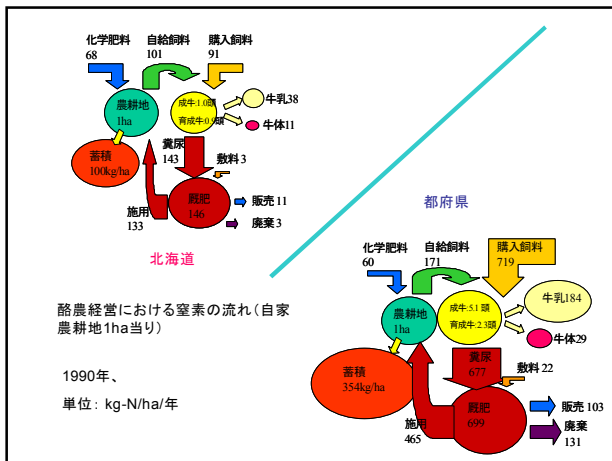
化学肥料
68

自給飼料
101

購入飼料
91

農耕地
1ha

成牛1.0頭
育成牛0.9頭

牛乳38

牛体11

蓄積
100kg/ha

糞尿
143

敷料 3

施用
133

厩肥
146

販売 11

廃棄 3

北海道

都府県

化学肥料
60

自給飼料
171

購入飼料
719

農耕地
1ha

成牛5.1頭
育成牛2.3頭

牛乳184

牛体29

蓄積
354kg/ha

糞尿
677

敷料 22

施用
465

厩肥
699

販売 103

廃棄
131

酪農経営における窒素の流れ（自家農耕地1ha当り）

1990年、

単位：kg-N/ha/年